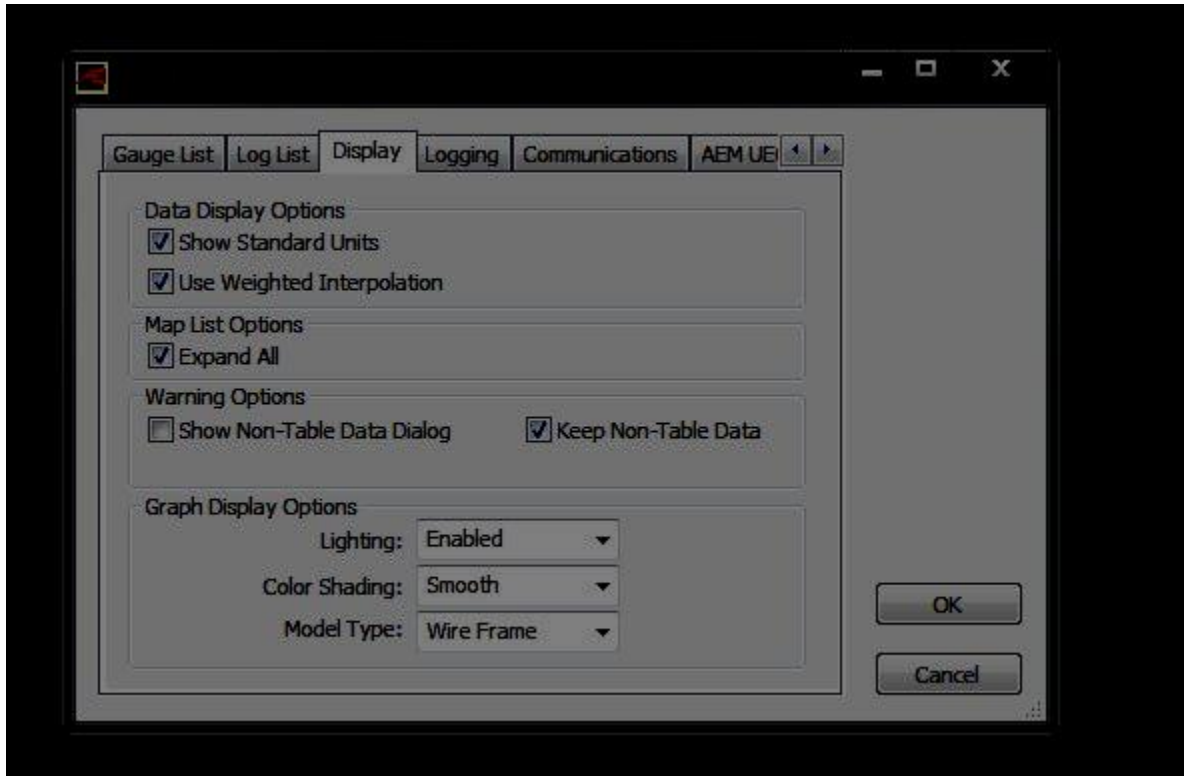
Gauge List | Log List | Display | Logging | Communications | AEM UE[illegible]

Data Display Options
Show Standard Units
Use Weighted Interpolation

Map List Options
Expand All

Warning Options
Show Non-Table Data Dialog
Keep Non-Table Data

Graph Display Options
Lighting: Enabled
Color Shading: Smooth
Model Type: Wire Frame

OK
Cancel